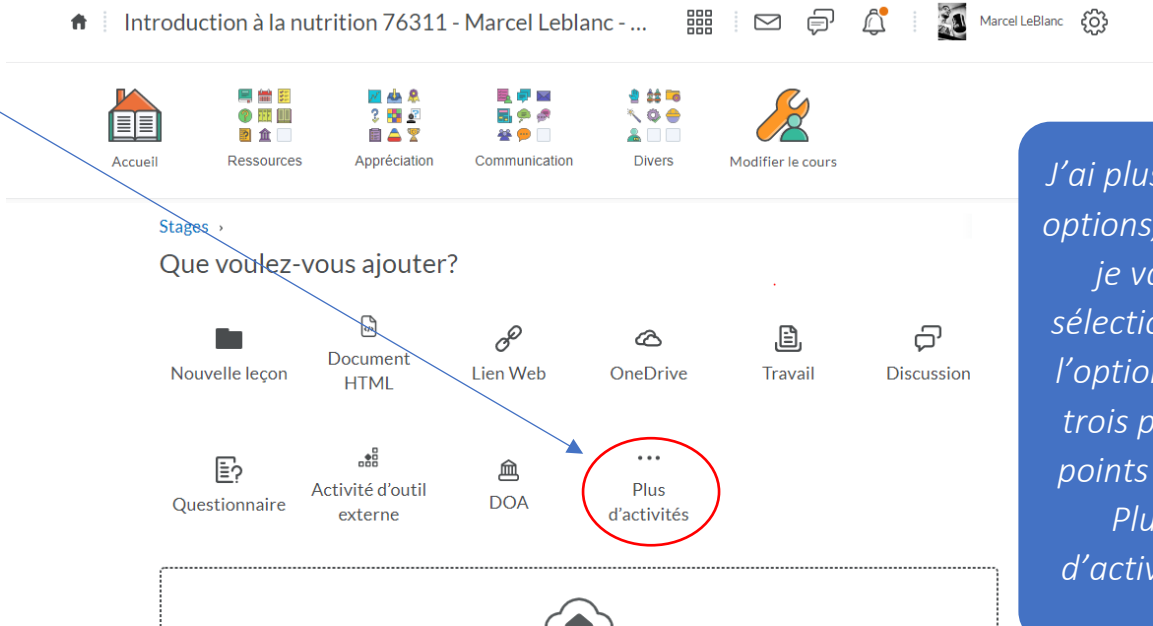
Introduction à la nutrition 76311 - Marcel Leblanc - ...

Marcel LeBlanc

Accueil

Ressources

Appréciation

Communication

Divers

Modifier le cours

Stages ›

Que voulez-vous ajouter?

Nouvelle leçon

Document HTML

Lien Web

OneDrive

Travail

Discussion

Questionnaire

Activité d'outil externe

DOA

...

Plus d'activités

J'ai plus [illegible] options, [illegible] je vo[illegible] sélectio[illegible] l'optio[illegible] trois p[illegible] points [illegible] Plu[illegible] d'activ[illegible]